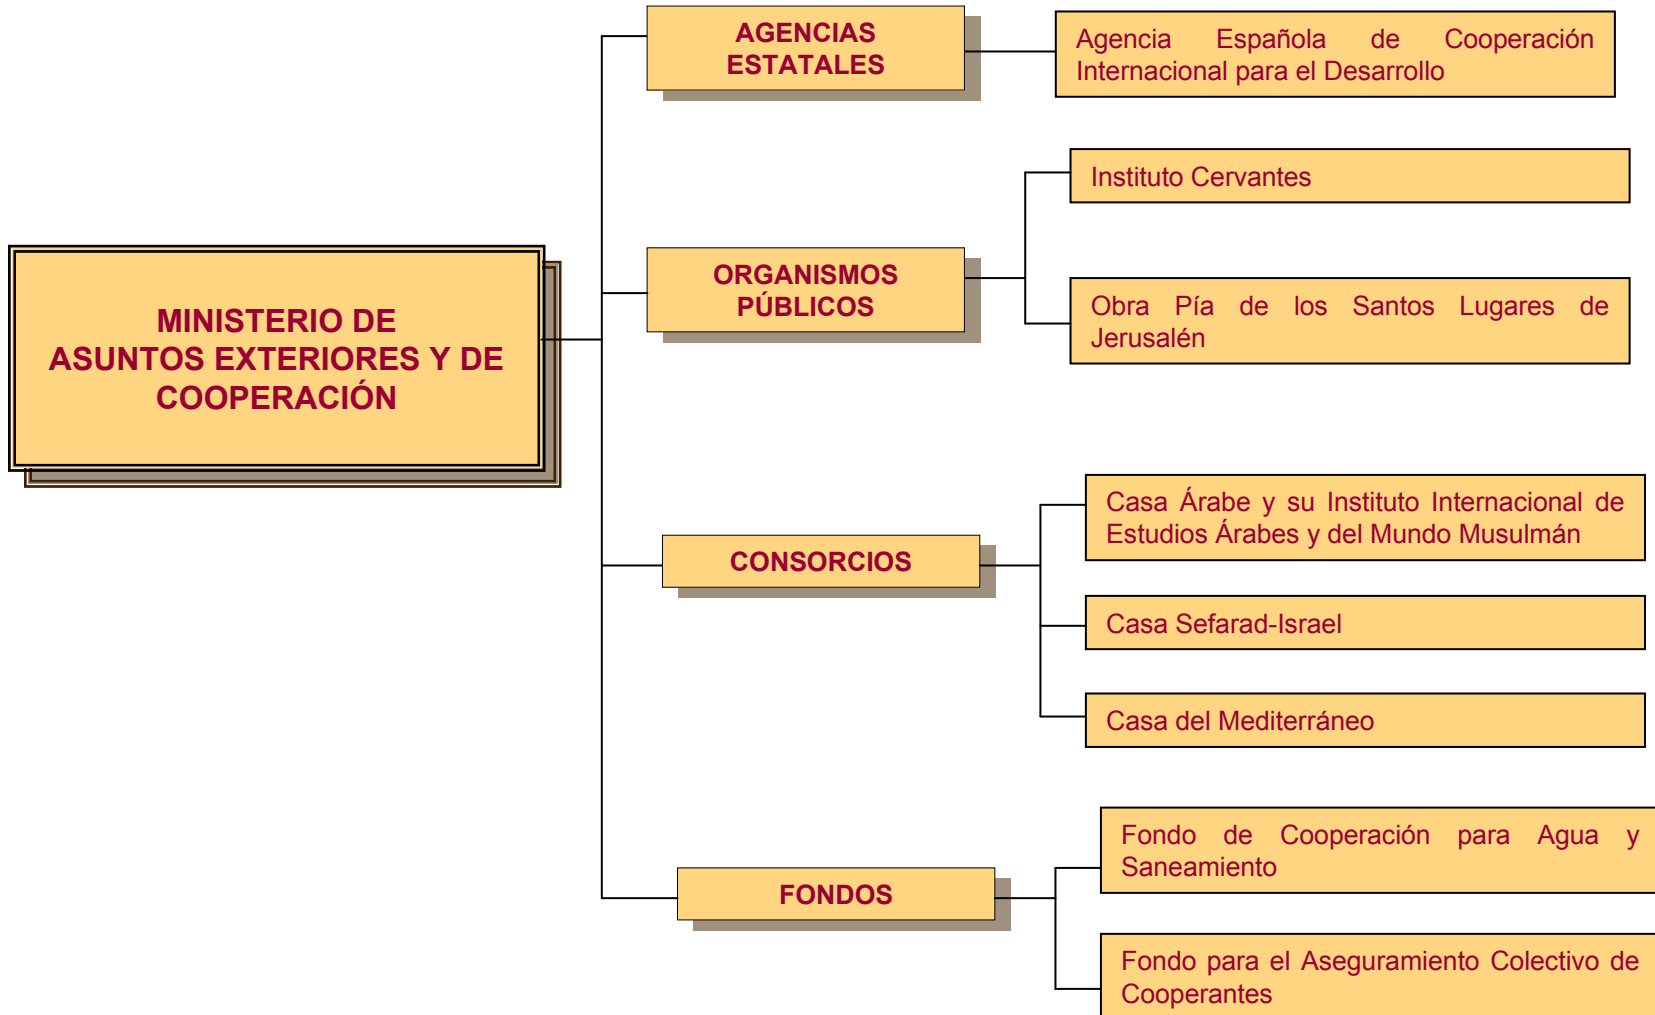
MINISTERIO DE ASUNTOS EXTERIORES Y DE COOPERACIÓN

AGENCIAS ESTATALES

Agencia Española de Cooperación Internacional para el Desarrollo

ORGANISMOS PÚBLICOS

Instituto Cervantes

Obra Pía de los Santos Lugares de Jerusalén

CONSORCIOS

Casa Árabe y su Instituto Internacional de Estudios Árabes y del Mundo Musulmán

Casa Sefarad-Israel

Casa del Mediterráneo

FONDOS

Fondo de Cooperación para Agua y Saneamiento

Fondo para el Aseguramiento Colectivo de Cooperantes